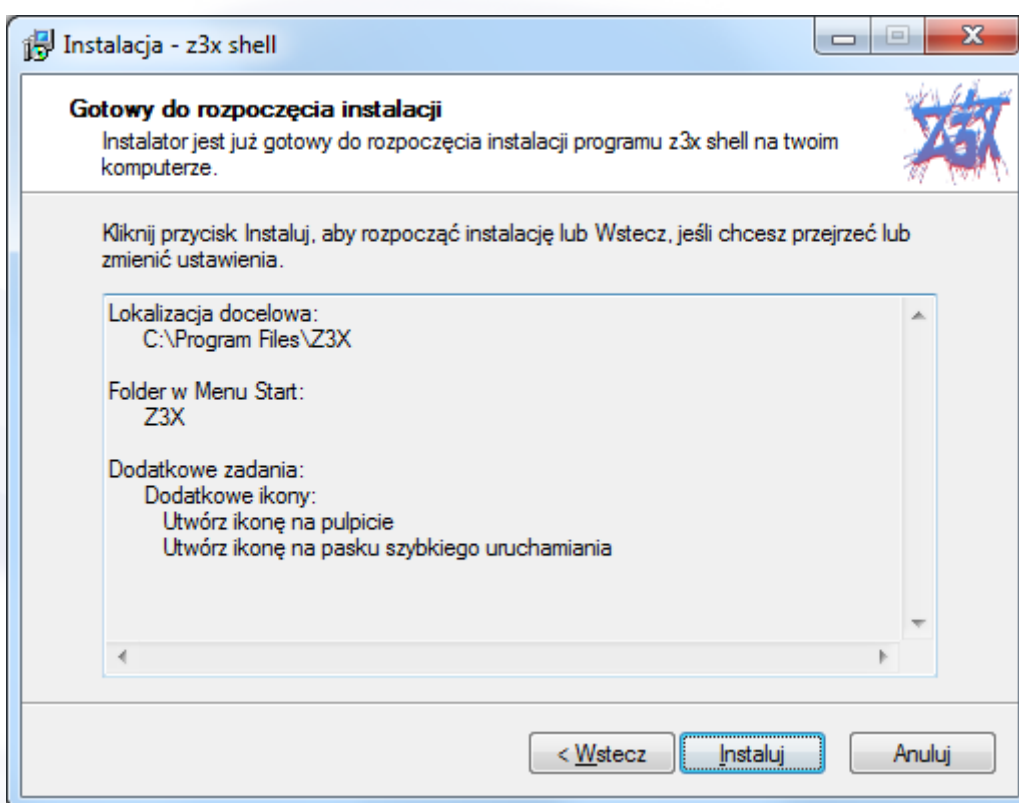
Instalacja - z3x shell

Gotowy do rozpoczęcia instalacji
Instalator jest już gotowy do rozpoczęcia instalacji programu z3x shell na twoim komputerze.

Z3X

Kliknij przycisk Instaluj, aby rozpocząć instalację lub Wstecz, jeśli chcesz przejrzeć lub zmienić ustawienia.

Lokalizacja docelowa:
C:\Program Files\Z3X

Folder w Menu Start:
Z3X

Dodatkowe zadania:
Dodatkowe ikony:
Utwórz ikonę na pulpicie
Utwórz ikonę na pasku szybkiego uruchamiania

< Wstecz
Instaluj
Anuluj